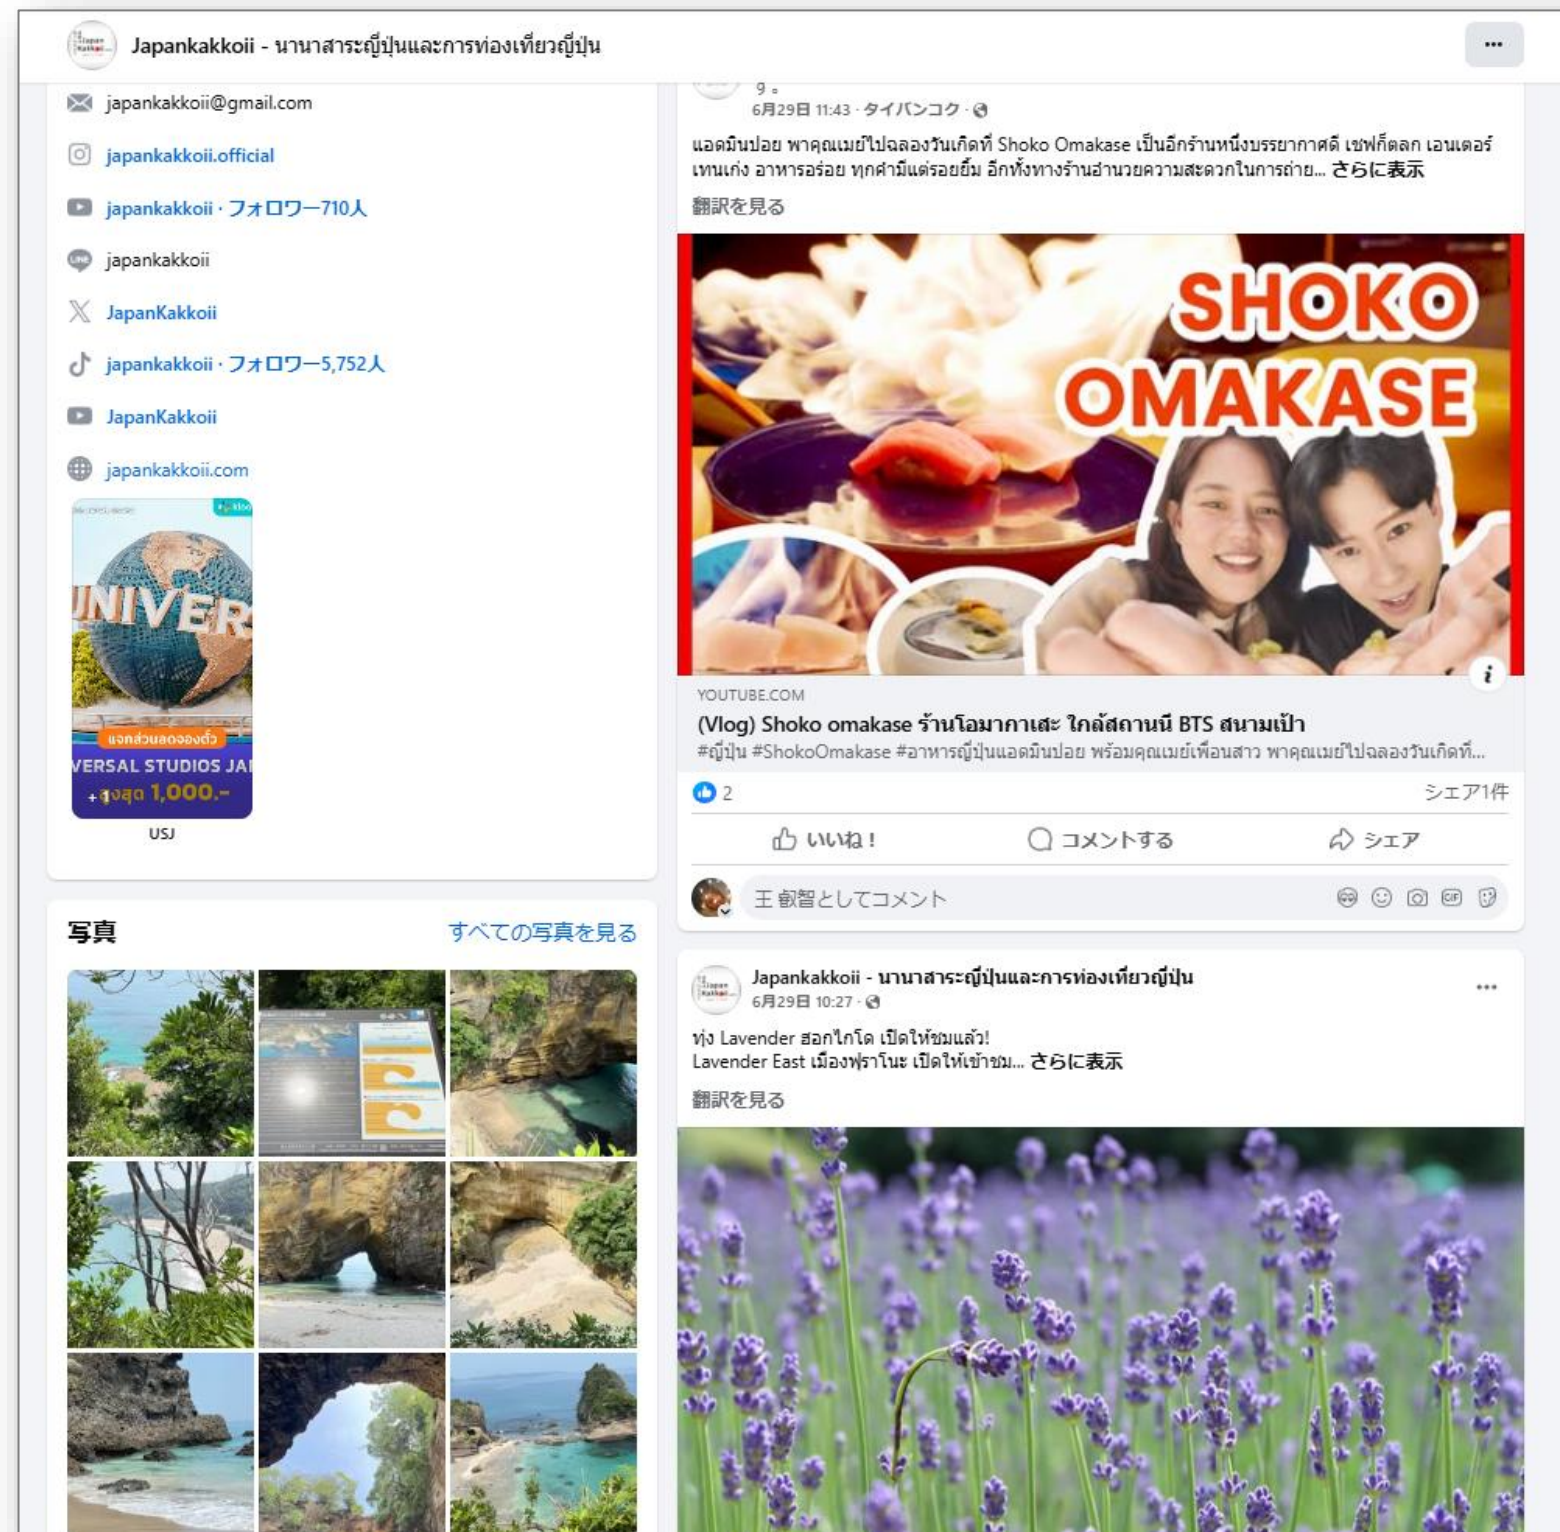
Japankakkoii - นานาสาระญี่ปุ่นและการท่องเที่ยวญี่ปุ่น

japankakkoii@gmail.com

japankakkoii.official

japankakkoii · フォロワー710人

japankakkoii

JapanKakkoii

japankakkoii · フォロワー5,752人

JapanKakkoii

japankakkoii.com

UNIVER

แจกส่วนลดจองตั๋ว

VERSAL STUDIOS JA

+ สูงสุด 1,000.-

USJ

写真

すべての写真を見る

9 。
6月29日 11:43 · タイバンコク ·

แอดมินปอย พาคุณเมย์ไปฉลองวันเกิดที่ Shoko Omakase เป็นอีกร้านหนึ่งบรรยากาศดี เชฟก็ตลก เอนเตอร์เทนเก่ง อาหารอร่อย ทุกคำมีแต่รอยยิ้ม อีกทั้งทางร้านอำนวยความสะดวกในการถ่าย... さらに表示

翻訳を見る

SHOKO OMAKASE

YOUTUBE.COM

(Vlog) Shoko omakase ร้านโอมากาเสะ ใกล้สถานี BTS สนามเป้า

#ญี่ปุ่น #ShokoOmakase #อาหารญี่ปุ่นแอดมินปอย พร้อมคุณเมย์เพื่อนสาว พาคุณเมย์ไปฉลองวันเกิดที่...

2

シェア1件

いいね！

コメントする

シェア

王 叡智としてコメント

Japankakkoii - นานาสาระญี่ปุ่นและการท่องเที่ยวญี่ปุ่น

6月29日 10:27 ·

ทุ่ง Lavender ฮอกไกโด เปิดให้ชมแล้ว!
Lavender East เมืองฟุราโนะ เปิดให้เข้าชม... さらに表示

翻訳を見る